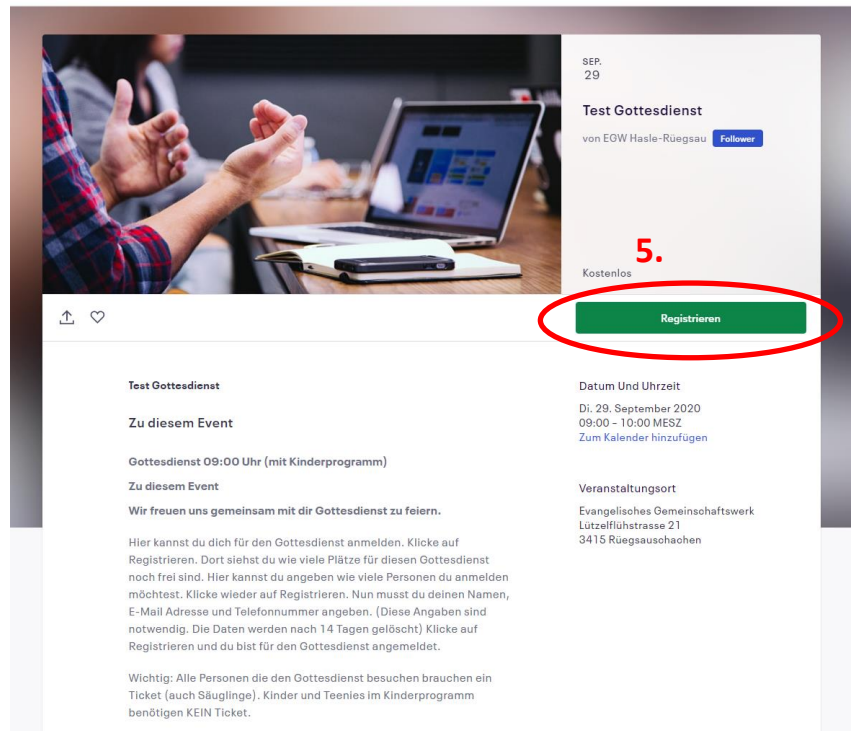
SEP.
29

Test Gottesdienst

von EGW Hasle-Rüegsau Follower

5.

Kostenlos

Registrieren

Test Gottesdienst

Zu diesem Event

Gottesdienst 09:00 Uhr (mit Kinderprogramm)

Zu diesem Event

Wir freuen uns gemeinsam mit dir Gottesdienst zu feiern.

Hier kannst du dich für den Gottesdienst anmelden. Klicke auf Registrieren. Dort siehst du wie viele Plätze für diesen Gottesdienst noch frei sind. Hier kannst du angeben wie viele Personen du anmelden möchtest. Klicke wieder auf Registrieren. Nun musst du deinen Namen, E-Mail Adresse und Telefonnummer angeben. (Diese Angaben sind notwendig. Die Daten werden nach 14 Tagen gelöscht) Klicke auf Registrieren und du bist für den Gottesdienst angemeldet.

Wichtig: Alle Personen die den Gottesdienst besuchen brauchen ein Ticket (auch Säuglinge). Kinder und Teenies im Kinderprogramm benötigen KEIN Ticket.

Datum Und Uhrzeit

Di. 29. September 2020
09:00 - 10:00 MESZ
Zum Kalender hinzufügen

Veranstaltungsort

Evangelisches Gemeinschaftswerk
Lützelflühstrasse 21
3415 Rüegsauschachen